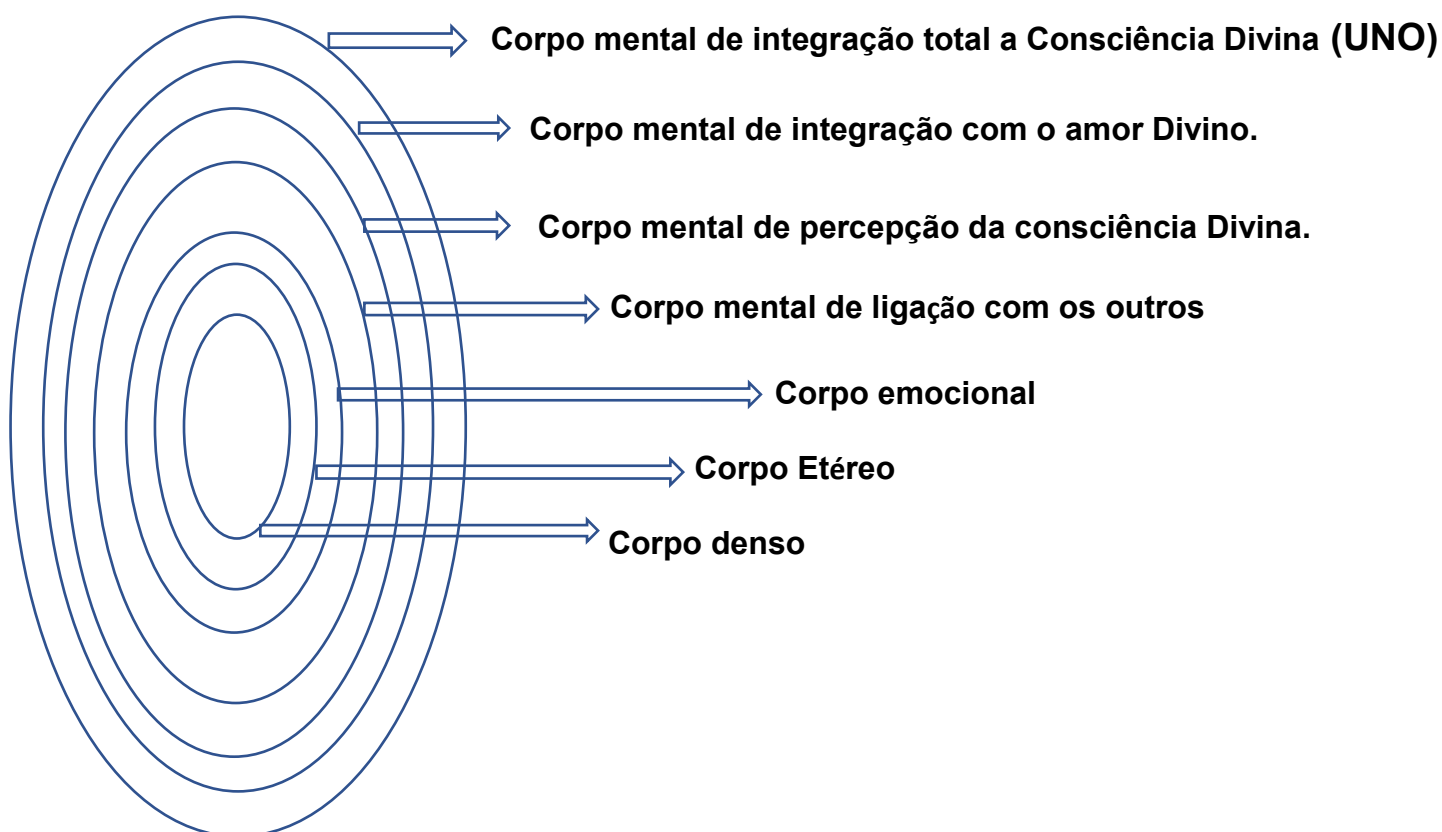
Corpo mental de integração total a Consciência Divina (UNO)

Corpo mental de integração com o amor Divino.

Corpo mental de percepção da consciência Divina.

Corpo mental de ligação com os outros

Corpo emocional

Corpo Etéreo

Corpo denso